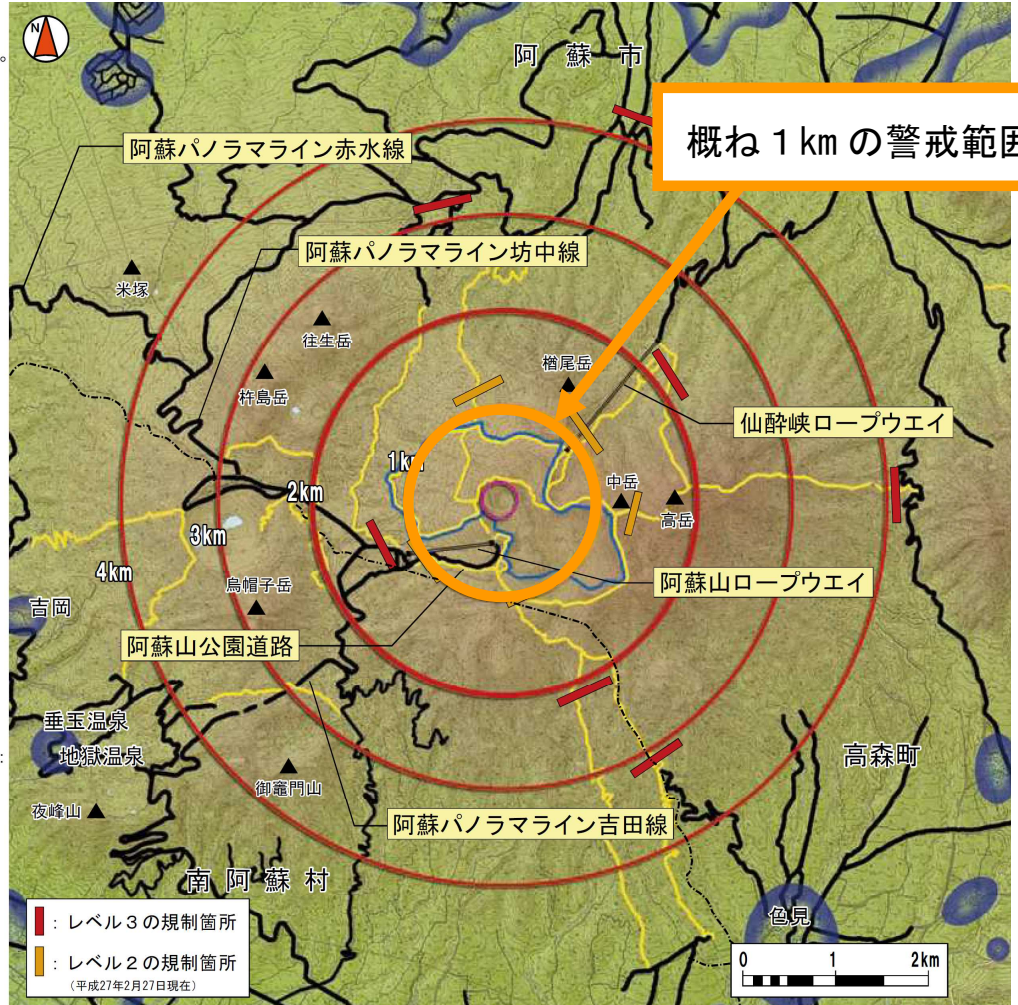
N

阿蘇市

概ね１km の警戒範囲

阿蘇パノラマライン赤水線

阿蘇パノラマライン坊中線

米塚

往生岳

杵島岳

楢尾岳

仙酔峡ロープウエイ

1km

2km

3km

4km

中岳

高岳

阿蘇山ロープウエイ

吉岡

烏帽子岳

阿蘇山公園道路

垂玉温泉

地獄温泉

高森町

夜峰山

御竈門山

阿蘇パノラマライン吉田線

南阿蘇村

：レベル３の規制箇所

：レベル２の規制箇所

（平成27年2月27日現在）

色見

0 1 2km